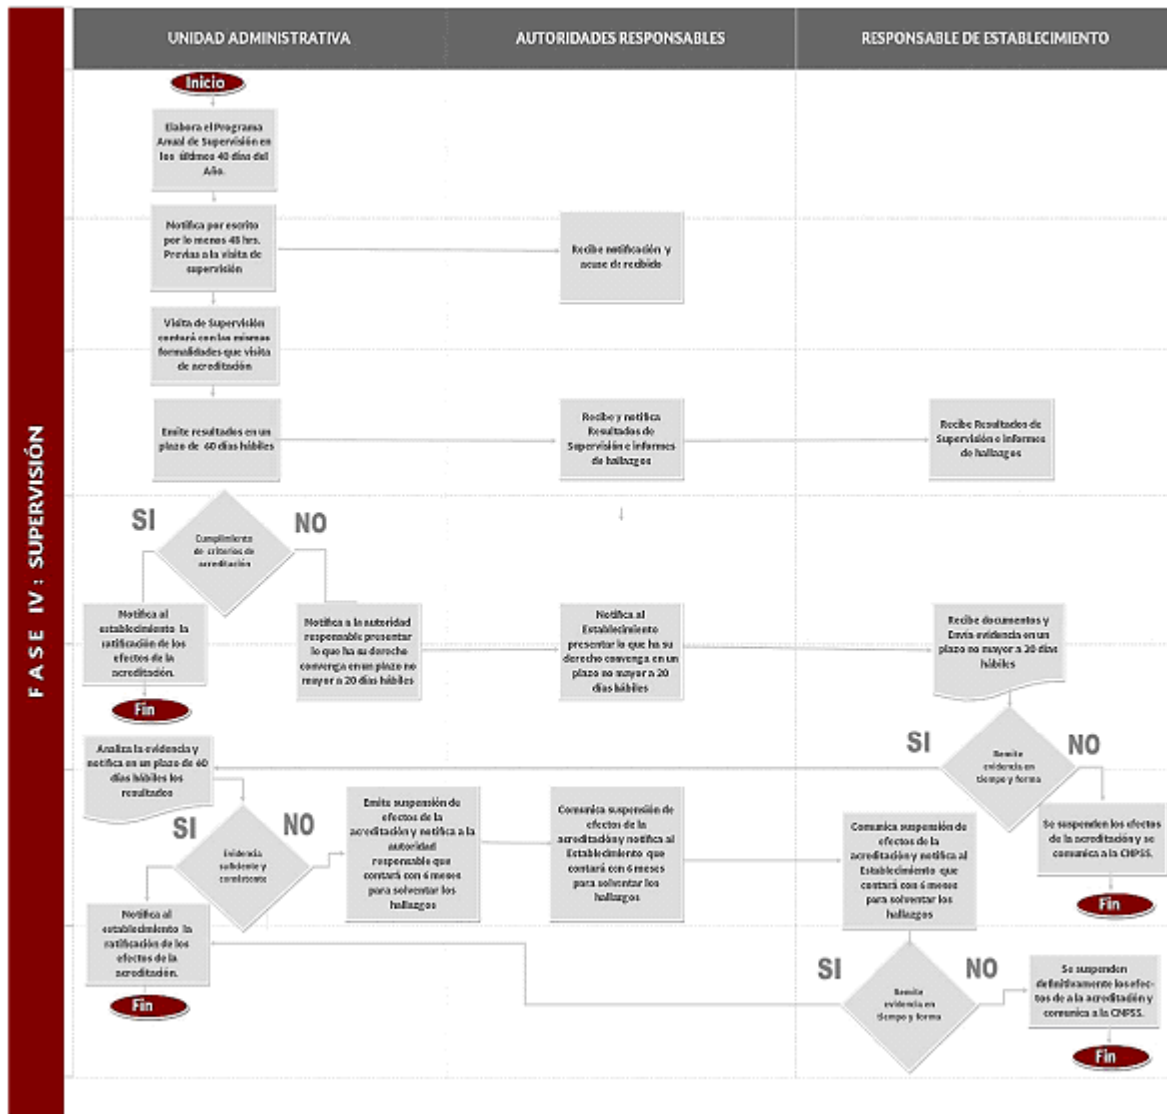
FASE IV : SUPERVISIÓN

UNIDAD ADMINISTRATIVA

AUTORIDADES RESPONSABLES

RESPONSABLE DE ESTABLECIMIENTO

Inicio

Elabora el Programa Anual de Supervisión en los últimos 40 días del Año.

Notifica por escrito por lo menos 48 hrs. Previas a la visita de supervisión

Recibe notificación y acuse de recibido

Visita de Supervisión contará con las mismas formalidades que visita de acreditación

Emite resultados en un plazo de 40 días hábiles

Recibe y notifica Resultados de Supervisión e informes de hallazgos

Recibe Resultados de Supervisión e informes de hallazgos

SI

Cumplimiento de criterios de acreditación

NO

Notifica al establecimiento la ratificación de los efectos de la acreditación.

Fin

Notifica a la autoridad responsable presentar lo que ha su derecho convenga en un plazo no mayor a 20 días hábiles

Notifica al Establecimiento presentar lo que ha su derecho convenga en un plazo no mayor a 20 días hábiles

Recibe documentos y Envía evidencia en un plazo no mayor a 20 días hábiles

SI

Remite evidencia en tiempo y forma

NO

Analiza la evidencia y notifica en un plazo de 40 días hábiles los resultados

SI

Evidencia suficiente y consistente

NO

Emite suspensión de efectos de la acreditación y notifica a la autoridad responsable que contará con 6 meses para solventar los hallazgos

Comunica suspensión de efectos de la acreditación y notifica al Establecimiento que contará con 6 meses para solventar los hallazgos

Comunica suspensión de efectos de la acreditación y notifica al Establecimiento que contará con 6 meses para solventar los hallazgos

Se suspenden los efectos de la acreditación y se comunica a la CNPSS.

Fin

Notifica al establecimiento la ratificación de los efectos de la acreditación.

Fin

SI

Remite evidencia en tiempo y forma

NO

Se suspenden definitivamente los efectos de a la acreditación y comunica a la CNPSS.

Fin